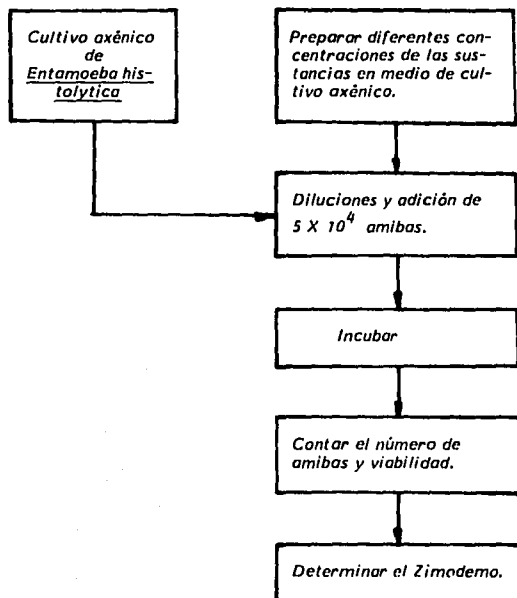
Cultivo axênico de Entamoeba histolytica

Preparar diferentes concentraciones de las sustancias en medio de cultivo axênico.

Diluciones y adición de $5 X 10^4$ amibas.

Incubar

Contar el número de amibas y viabilidad.

Determinar el Zimodemo.